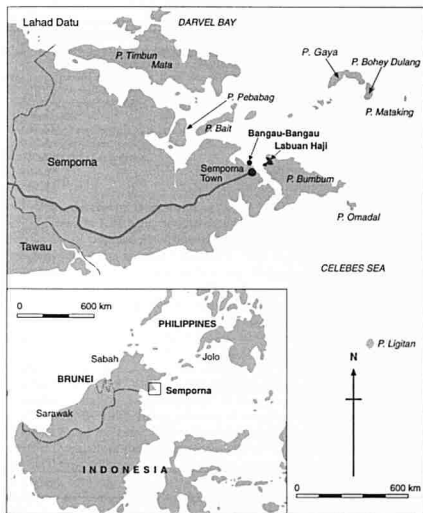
Lahad Datu
DARVEL BAY
P. Timbun Mata
P. Gaya
P. Bohey Dulang
P. Mataking
P. Pebabag
P. Bait
Bangau-Bangau
Labuan Haji
Semporna
Semporna Town
P. Bumbum
P. Omadal
Tawau
CELEBES SEA
0
600 km
PHILIPPINES
Sabah
Jolo
BRUNEI
Semporna
Sarawak
INDONESIA
P. Ligitan
N
0
600 km